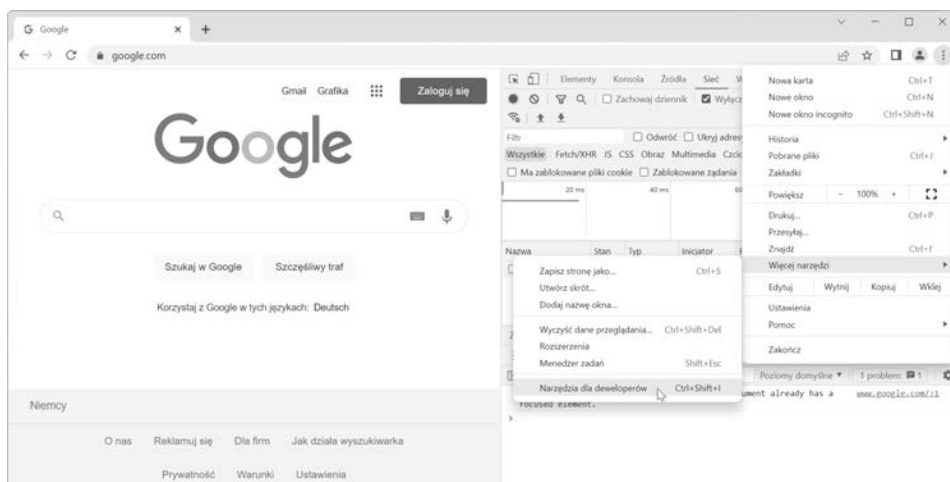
G Google × +

← → C google.com

Gmail Grafika Zaloguj się

Google

Szukaj w Google Szczęśliwy traf

Korzystaj z Google w tych językach: Deutsch

Niemcy

O nas Reklamuj się Dla firm Jak działa wyszukiwarka

Prywatność Warunki Ustawienia

Elementy Konsola Źródła Sieć

Zachowaj dziennik Wyłącz

Filtr Odwróć Ukryj adresy

Wszystkie Fetch/XHR JS CSS Obraz Multimedia Czcio

Ma zablokowane pliki cookie Zablokowane żądania

20 ms 40 ms

Nazwa Stan Typ Inicjator

Zapisz stronę jako... Ctrl+S
Utwórz skrót...
Dodaj nazwę okna...
Wyczyść dane przeglądania... Ctrl+Shift+Del
Rozszerzenia
Menedżer zadań Shift+Esc
Narzędzia dla deweloperów Ctrl+Shift+I

Poziomy domyślne ▾ 1 problem: 1

ment already has a www.google.com/:1
focused element.

Nowa karta Ctrl+T
Nowe okno Ctrl+N
Nowe okno incognito Ctrl+Shift+N
Historia
Pobrane pliki Ctrl+J
Zakładki
Powiększ − 100% +
Drukuj... Ctrl+P
Przesyłaj...
Znajdź Ctrl+F
Więcej narzędzi
Edytuj Wytnij Kopiuj Wklej
Ustawienia
Pomoc
Zakończ